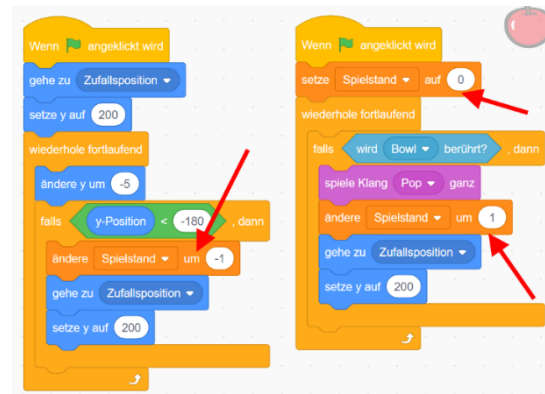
Wenn angeklickt wird
gehe zu Zufallsposition
setze y auf 200
wiederhole fortlaufend
ändere y um -5
falls y-Position < -180 , dann
ändere Spielstand um -1
gehe zu Zufallsposition
setze y auf 200

Wenn angeklickt wird
setze Spielstand auf 0
wiederhole fortlaufend
falls wird Bowl berührt? , dann
spiele Klang Pop ganz
ändere Spielstand um 1
gehe zu Zufallsposition
setze y auf 200